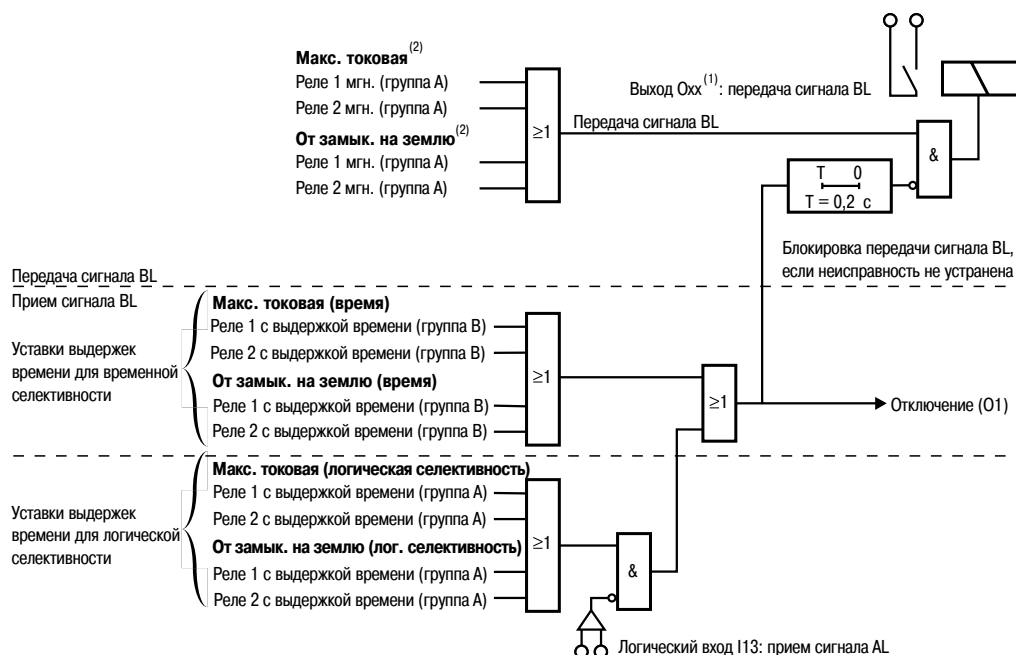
Макс. токовая$^{(2)}$
Реле 1 мгн. (группа А)
Реле 2 мгн. (группа А)
От замык. на землю$^{(2)}$
Реле 1 мгн. (группа А)
Реле 2 мгн. (группа А)

≥1

Выход Oxx$^{(1)}$: передача сигнала BL

Передача сигнала BL

&

T 0
T = 0,2 с

Блокировка передачи сигнала BL, если неисправность не устранена

Передача сигнала BL

Прием сигнала BL

Уставки выдержек времени для временной селективности

Макс. токовая (время)
Реле 1 с выдержкой времени (группа В)
Реле 2 с выдержкой времени (группа В)
От замык. на землю (время)
Реле 1 с выдержкой времени (группа В)
Реле 2 с выдержкой времени (группа В)

≥1

≥1

Отключение (O1)

Уставки выдержек времени для логической селективности

Макс. токовая (логическая селективность)
Реле 1 с выдержкой времени (группа А)
Реле 2 с выдержкой времени (группа А)
От замык. на землю (лог. селективность)
Реле 1 с выдержкой времени (группа А)
Реле 2 с выдержкой времени (группа А)

≥1

&

Логический вход I13: прием сигнала AL